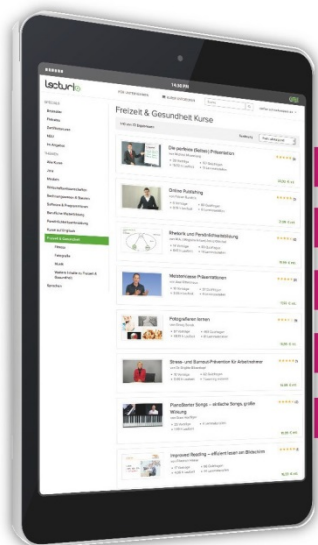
10:38 PM

lecturio

Freizeit & Gesundheit Kurse

Die perfekte (Selbst-) Präsentation

Online Publishing

Rhetorik und Persönlichkeitsbildung

Moderations- Präsentationen

Fotografieren lernen

Stress- und Burnout-Prävention für Arbeitnehmer

PianoBarber Songs – einfache Songs, große Wirkung

Improved Reading – effizient lesen am Bildschirm

Freizeit & Gesundheit

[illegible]